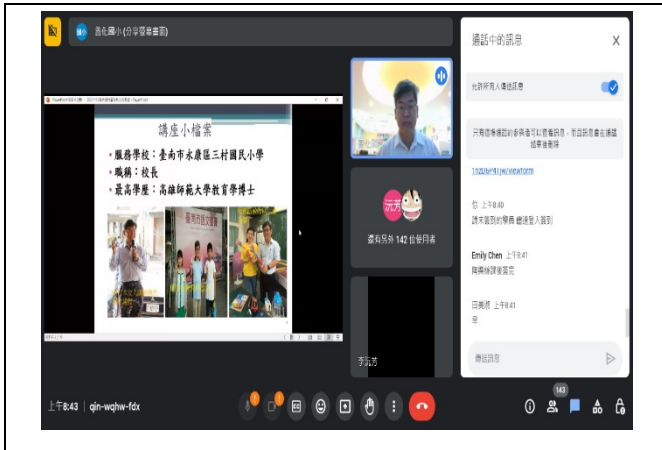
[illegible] (分享螢幕畫面)

講座小檔案

•服務學校：臺南市永康區三村國民小學

•職稱：校長

•最高學歷：高雄師範大學教育學博士

還有另外 142 位參與者

于沅芳

通話中的訊息

允許所有人傳送訊息

只有通話中的參與者可以查看訊息，而且訊息會在通話結束後刪除

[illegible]/viewform

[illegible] 上午8:40
請未簽到的學員 繼續登入簽到

Emily Chen 上午8:41
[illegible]

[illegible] 上午8:41
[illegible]

傳送訊息

上午8:43 | qin-wqhw-fdx

143